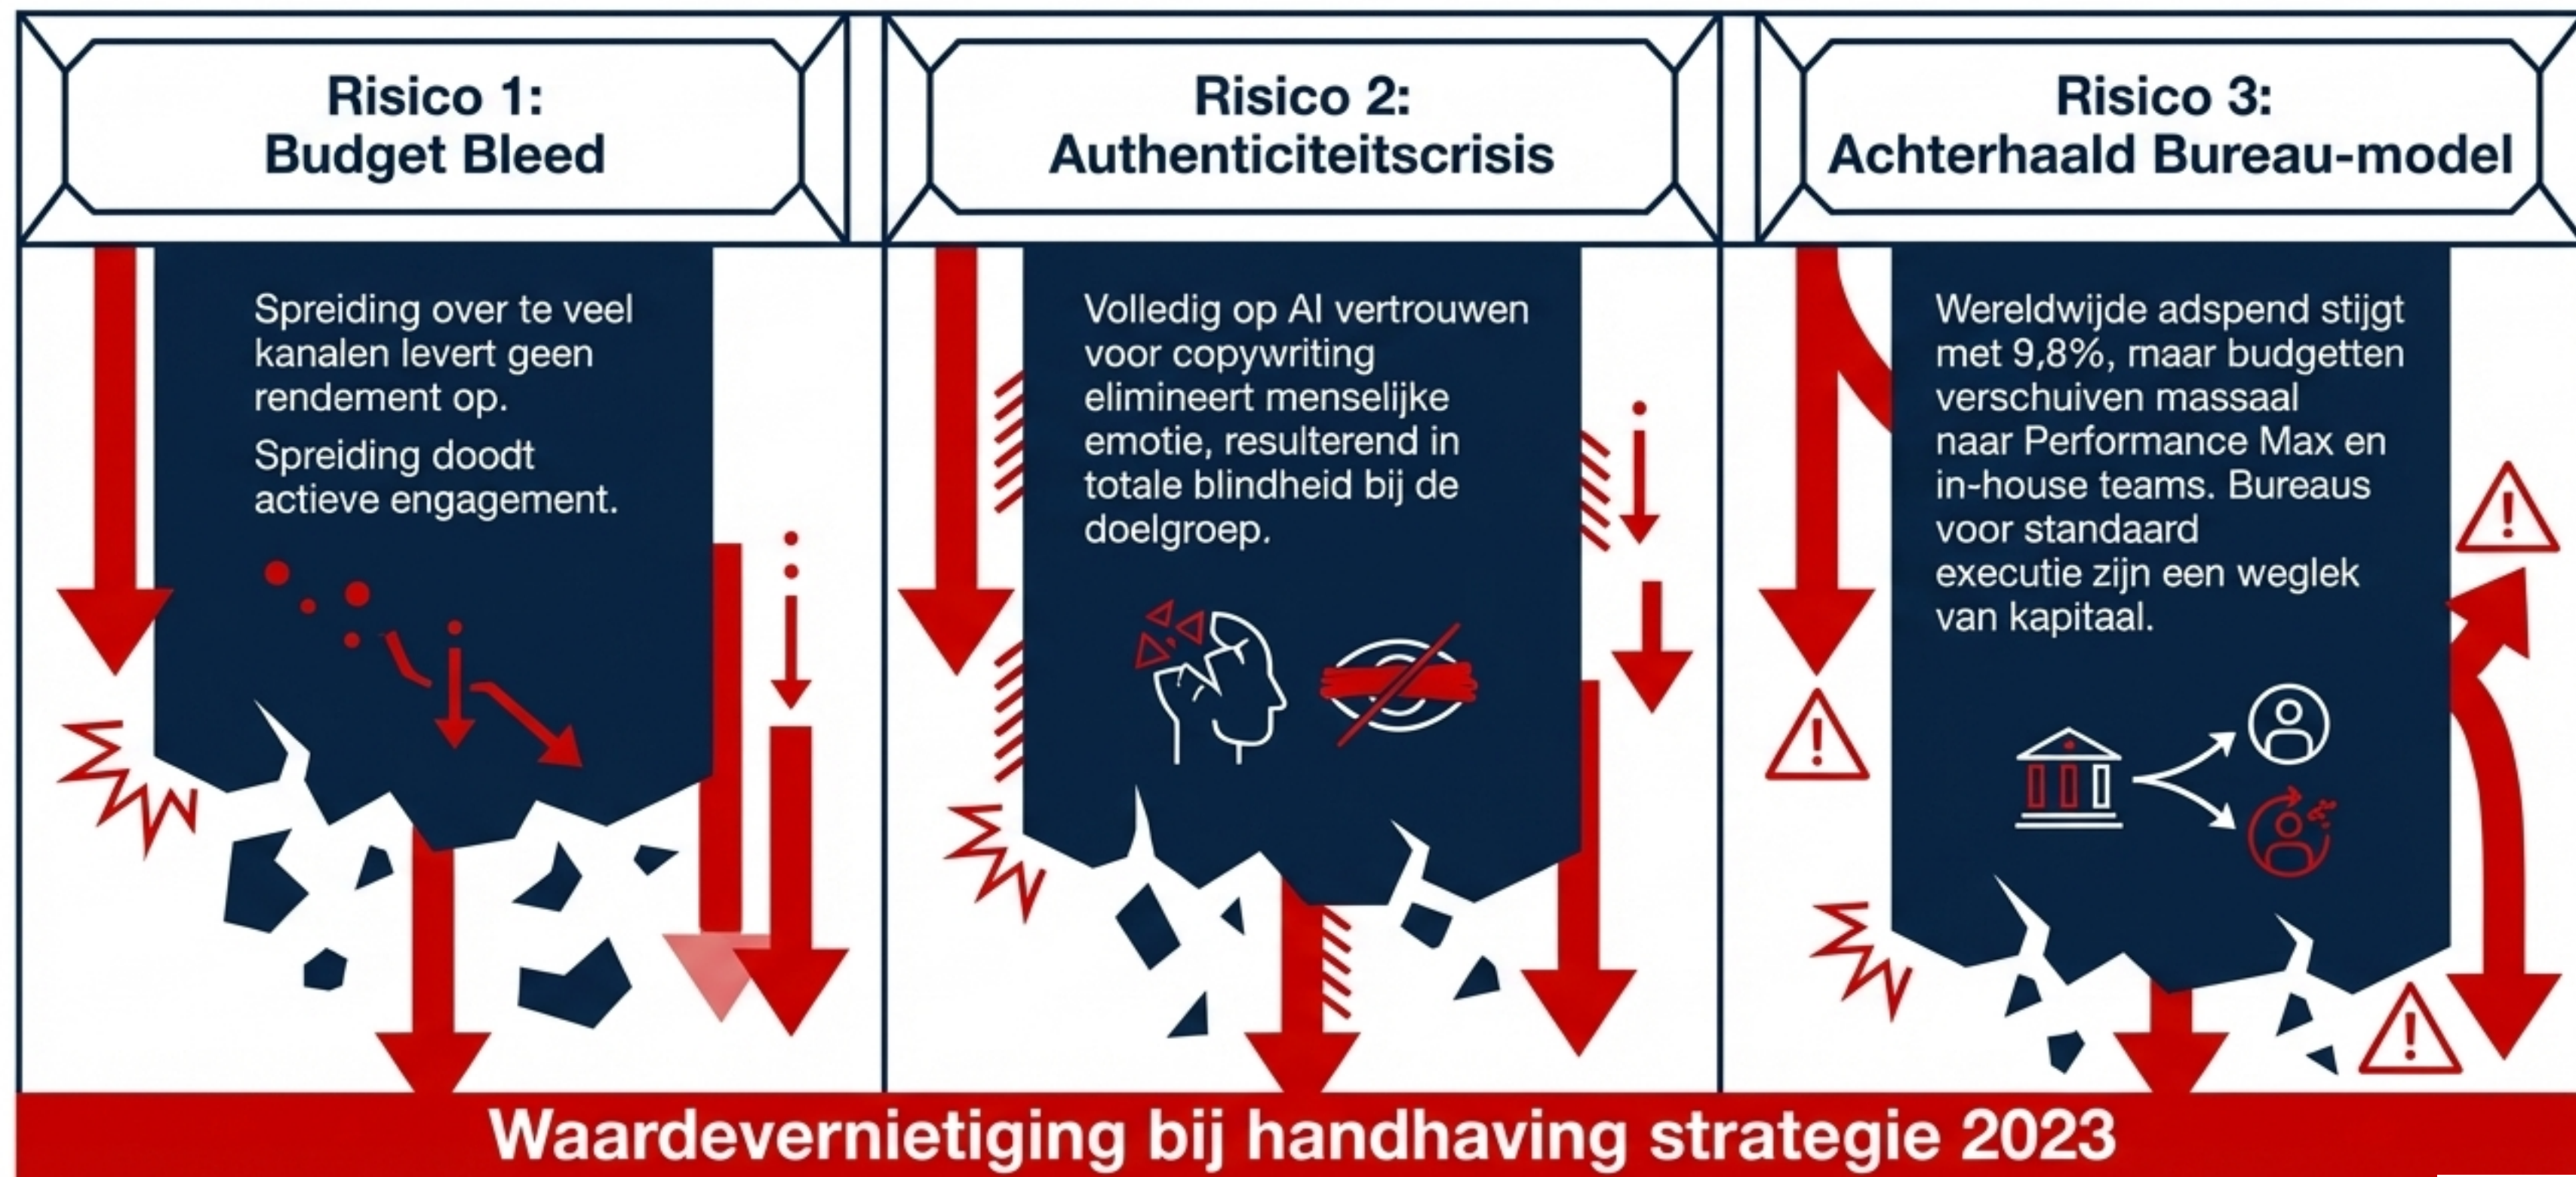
Risico 1:
Budget Bleed

Spreiding over te veel kanalen levert geen rendement op.

Spreiding doodt actieve engagement.

Risico 2:
Authenticiteitscrisis

Volledig op AI vertrouwen voor copywriting elimineert menselijke emotie, resulterend in totale blindheid bij de doelgroep.

Risico 3:
Achterhaald Bureau-model

Wereldwijde adspend stijgt met 9,8%, maar budgetten verschuiven massaal naar Performance Max en in-house teams. Bureaus voor standaard executie zijn een weglek van kapitaal.

Waardevernietiging bij handhaving strategie 2023